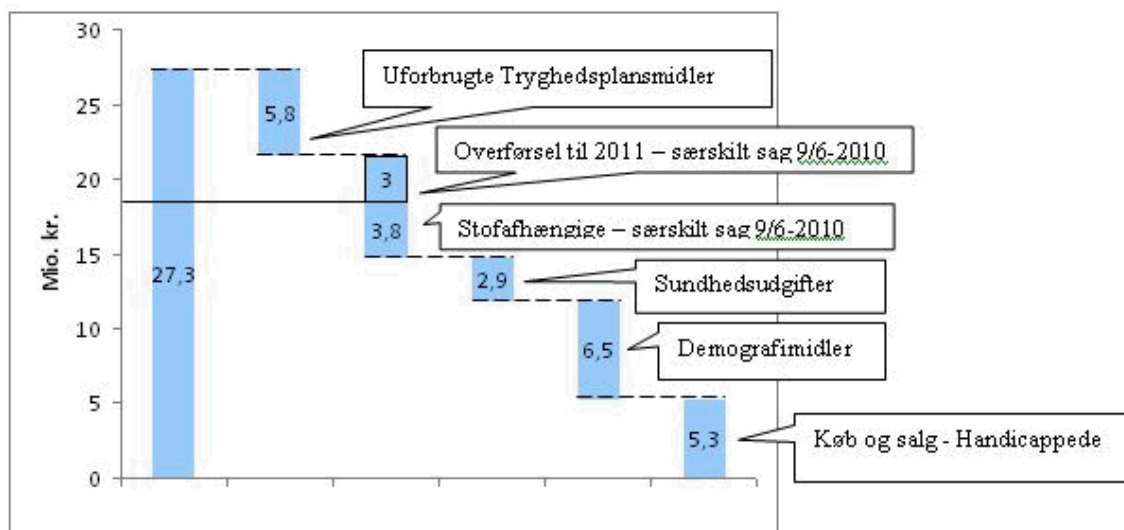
Mio. kr.

30
25
20
15
10
5
0

27,3
5,8
3
3,8
2,9
6,5
5,3

Uforbrugte Tryghedsplansmidler
Overførsel til 2011 – særskilt sag 9/6-2010
Stofafhængige – særskilt sag 9/6-2010
Sundhedsudgifter
Demografimidler
Køb og salg - Handicappede